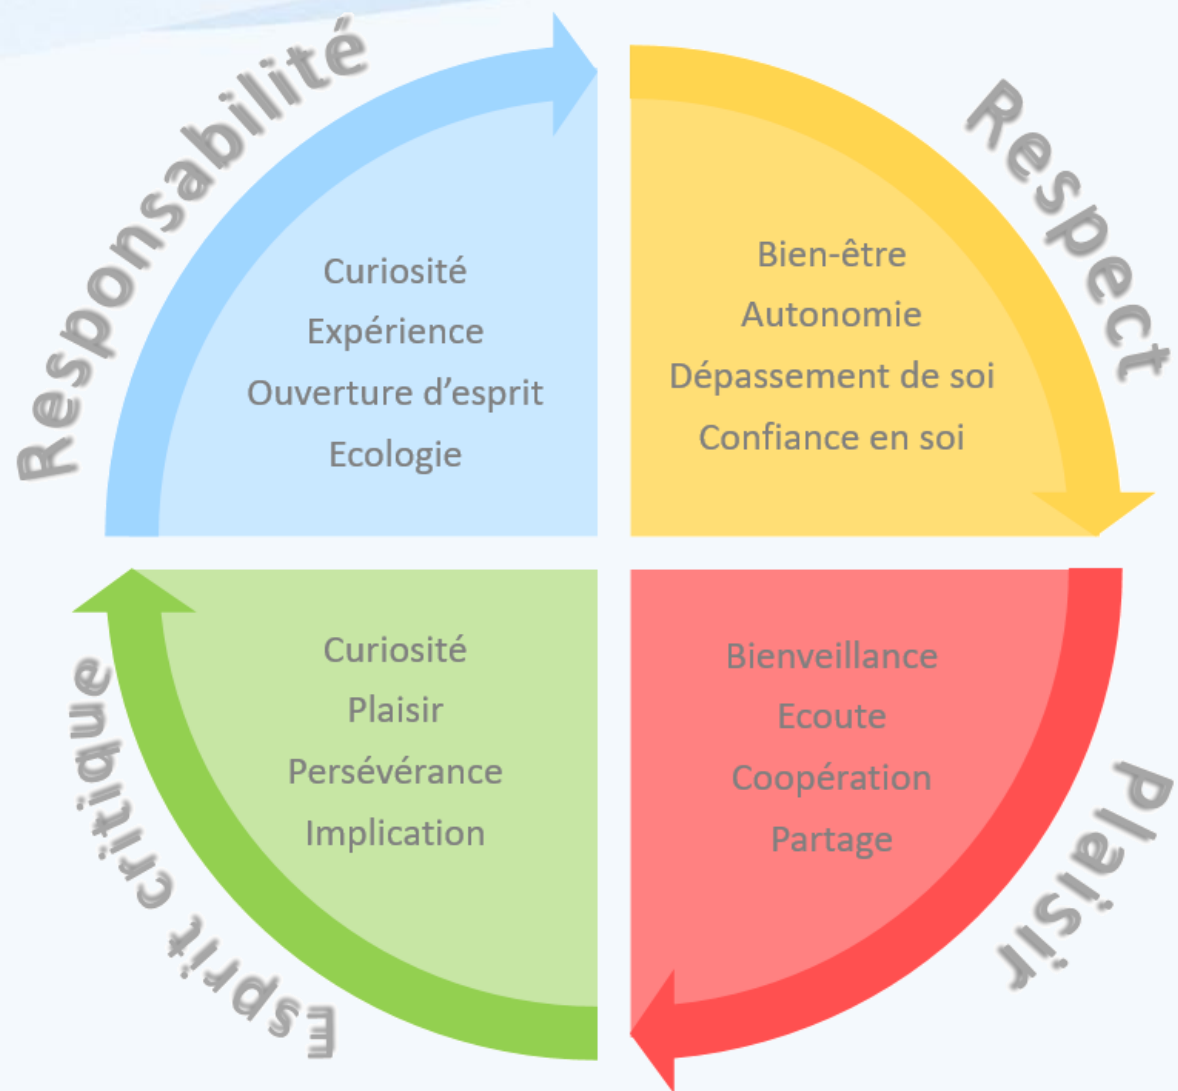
Responsabilité

Curiosité
Expérience
Ouverture d'esprit
Ecologie

Respect

Bien-être
Autonomie
Dépassement de soi
Confiance en soi

Esprit critique

Curiosité
Plaisir
Persévérance
Implication

Plaisir

Bienveillance
Ecoute
Coopération
Partage